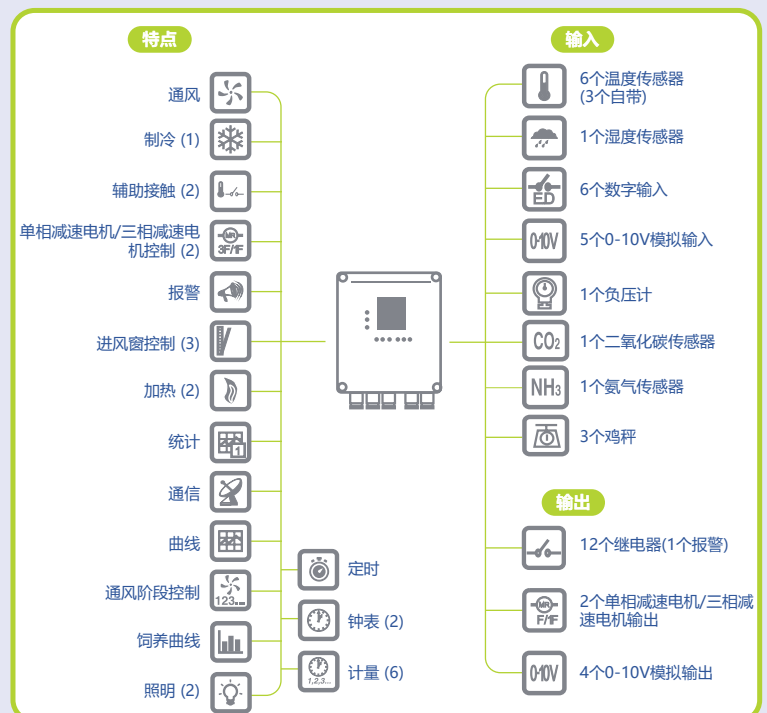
特点

通风
制冷 (1)
辅助接触 (2)
单相减速电机/三相减速电机控制 (2)
报警
进风窗控制 (3)
加热 (2)
统计
通信
曲线
通风阶段控制
饲养曲线
照明 (2)

定时
钟表 (2)
计量 (6)

输入

6个温度传感器 (3个自带)
1个湿度传感器
6个数字输入
5个0-10V模拟输入
1个负压计
1个二氧化碳传感器
1个氨气传感器
3个鸡秤

输出

12个继电器(1个报警)
2个单相减速电机/三相减速电机输出
4个0-10V模拟输出